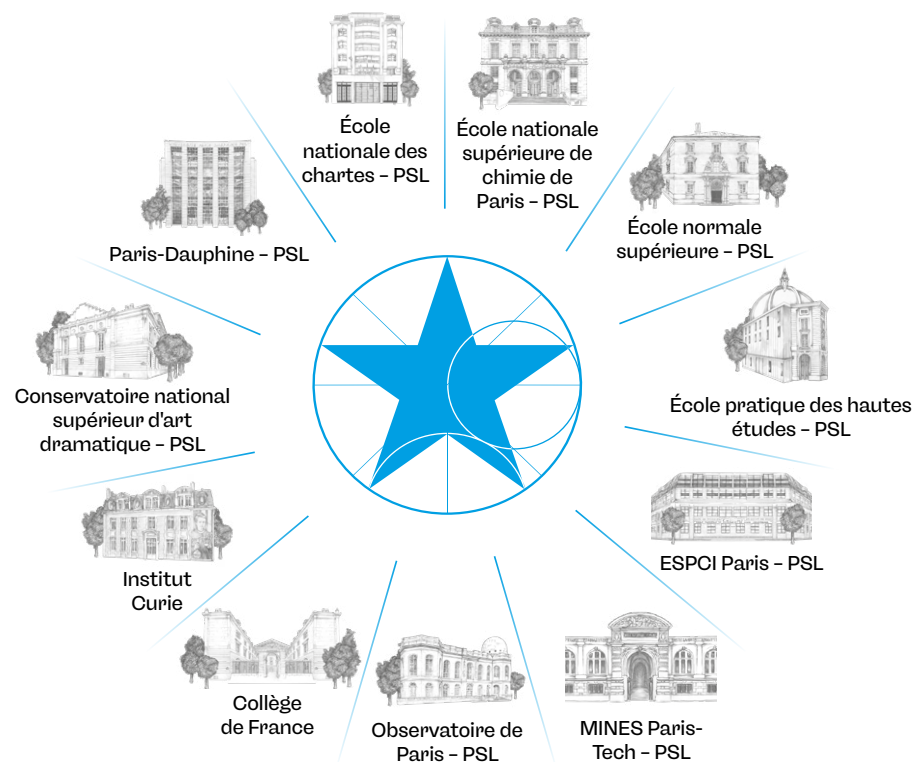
École nationale des chartes – PSL

École nationale supérieure de chimie de Paris – PSL

Paris-Dauphine – PSL

École normale supérieure – PSL

Conservatoire national supérieur d'art dramatique – PSL

École pratique des hautes études – PSL

Institut Curie

ESPCI Paris – PSL

Collège de France

Observatoire de Paris – PSL

MINES Paris-Tech – PSL